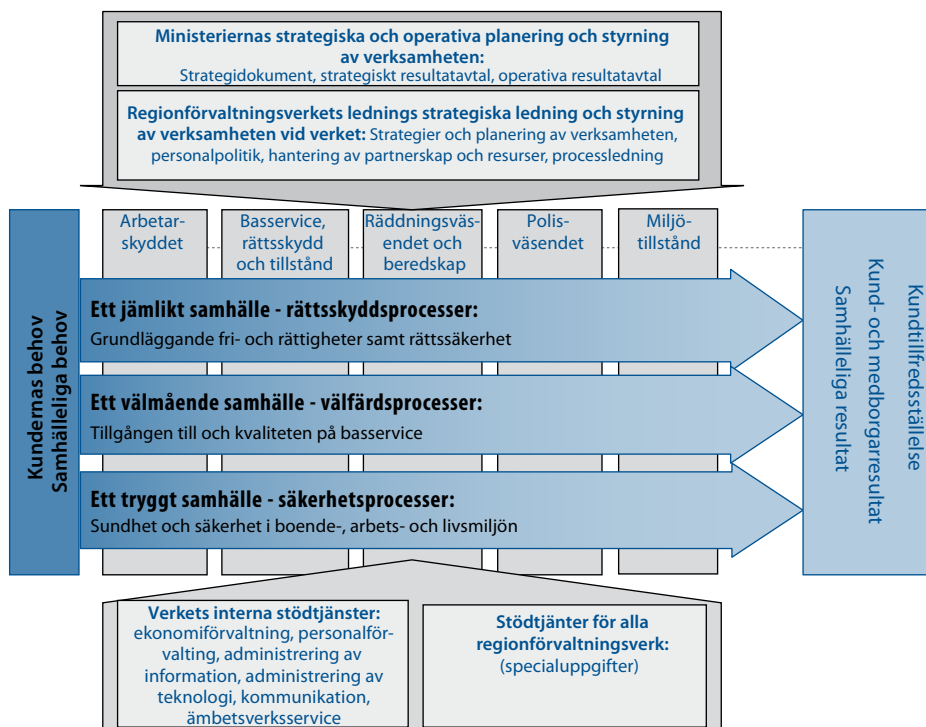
**Ministeriernas strategiska och operativa planering och styrning av verksamheten:**
Strategidokument, strategiskt resultatavtal, operativa resultatavtal

**Regionförvaltningsverkets lednings strategiska ledning och styrning av verksamheten vid verket:** Strategier och planering av verksamheten, personalpolitik, hantering av partnerskap och resurser, processledning

Kundernas behov
Samhälleliga behov

Arbetarskyddet

Basservice, rättsskydd och tillstånd

Räddningsväsendet och beredskap

Polisväsendet

Miljötillstånd

**Ett jämlikt samhälle - rättsskyddsprocesser:**
Grundläggande fri- och rättigheter samt rättssäkerhet

**Ett välmående samhälle - välfärdsprocesser:**
Tillgången till och kvaliteten på basservice

**Ett tryggt samhälle - säkerhetsprocesser:**
Sundhet och säkerhet i boende-, arbets- och livsmiljön

Kundtillfredsställelse
Kund- och medborgarresultat
Samhälleliga resultat

**Verkets interna stödtjänster:**
ekonomiförvaltning, personalförvalting, administrering av information, administrering av teknologi, kommunikation, ämbetsverksservice

**Stödtjänter för alla regionförvaltningsverk:**
(specialuppgifter)